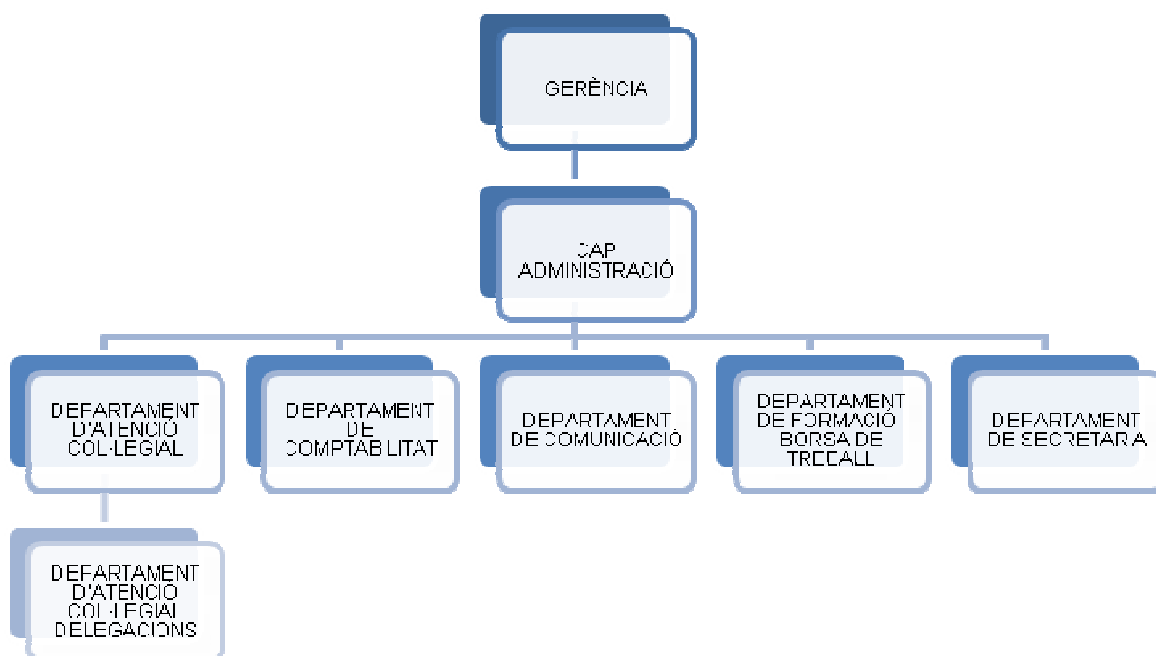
GERÈNCIA

CAP ADMINISTRACIÓ

DEPARTAMENT D'ATENCIÓ COL·LEGIAL

DEPARTAMENT DE COMPTABILITAT

DEPARTAMENT DE COMUNICACIÓ

DEPARTAMENT DE FORMACIÓ BORSA DE TREBALL

DEPARTAMENT DE SECRETARIA

DEPARTAMENT D'ATENCIÓ COL·LEGIAL DELEGACIONS